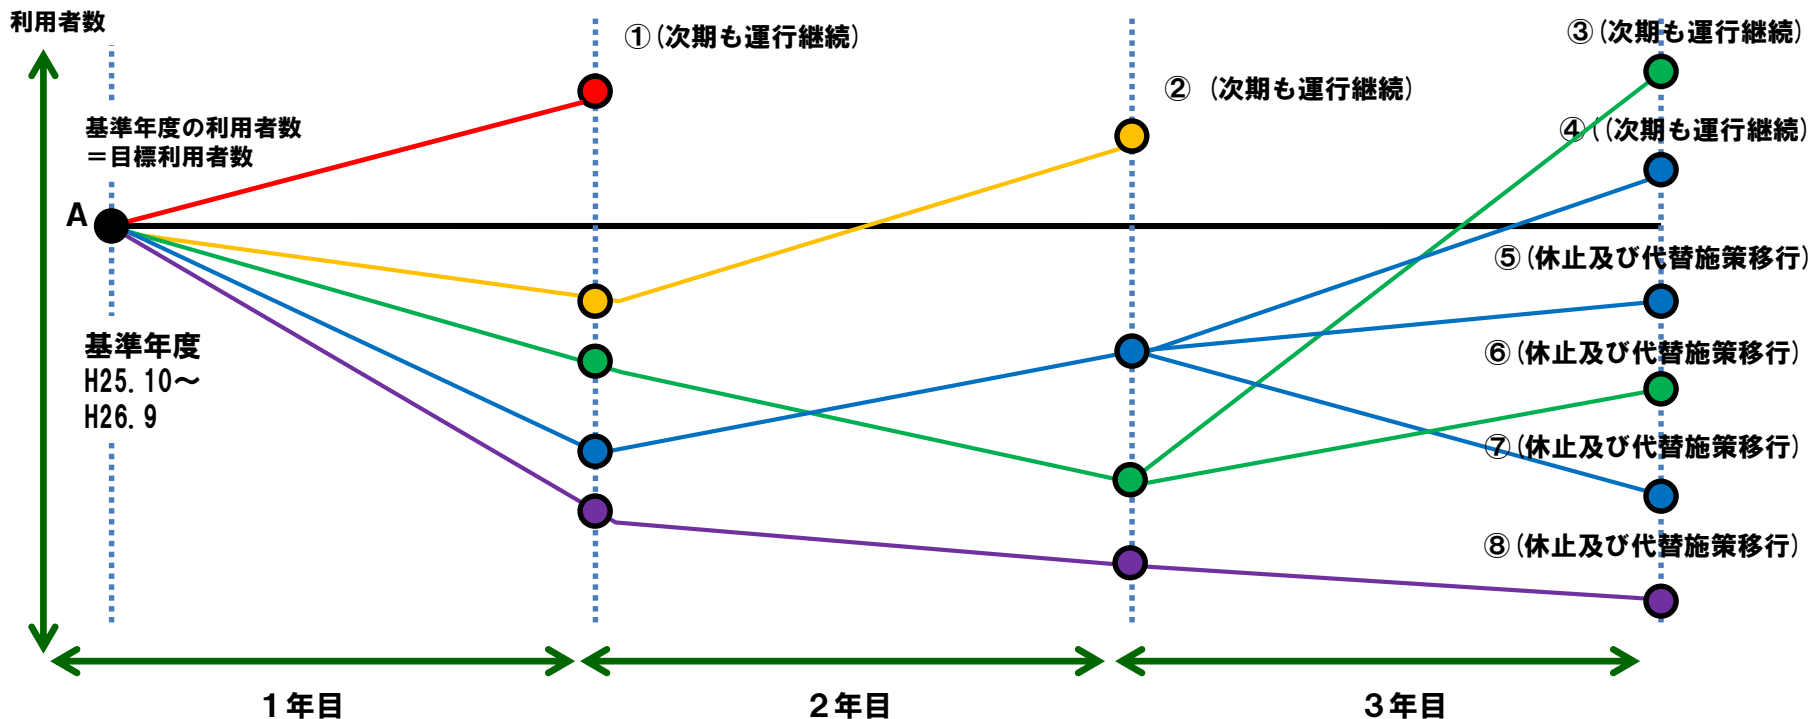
利用者数

①（次期も運行継続）

②（次期も運行継続）

③（次期も運行継続）

④（次期も運行継続）

基準年度の利用者数
＝目標利用者数

A

⑤（休止及び代替施策移行）

⑥（休止及び代替施策移行）

基準年度
H25.10～
H26.9

⑦（休止及び代替施策移行）

⑧（休止及び代替施策移行）

１年目

２年目

３年目